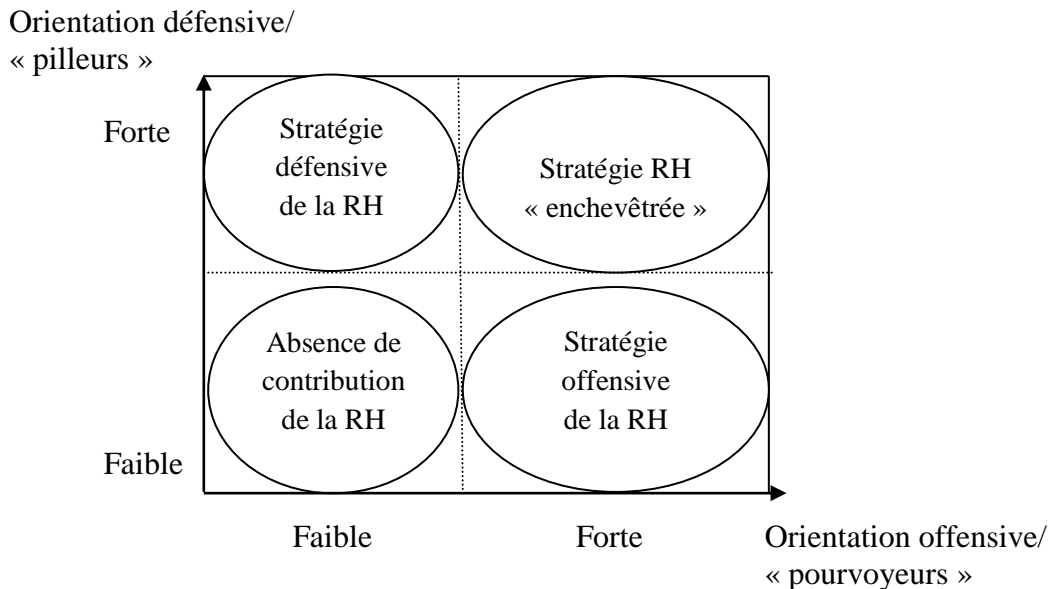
Orientation défensive/
« pilleurs »

Forte

Stratégie défensive de la RH

Stratégie RH « enchevêtrée »

Absence de contribution de la RH

Stratégie offensive de la RH

Faible

Faible

Forte

Orientation offensive/
« pourvoyeurs »